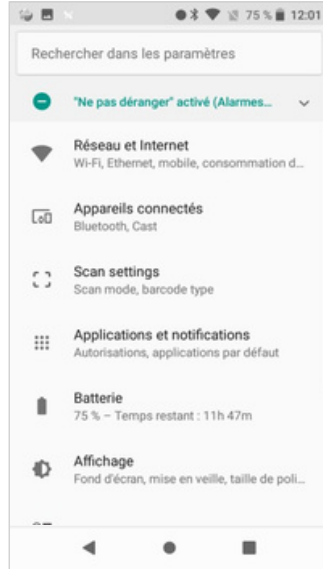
75 % 12:01

Rechercher dans les paramètres

"Ne pas déranger" activé (Alarmes...

Réseau et Internet
Wi-Fi, Ethernet, mobile, consommation d...

Appareils connectés
Bluetooth, Cast

Scan settings
Scan mode, barcode type

Applications et notifications
Autorisations, applications par défaut

Batterie
75 % – Temps restant : 11h 47m

Affichage
Fond d'écran, mise en veille, taille de poli...